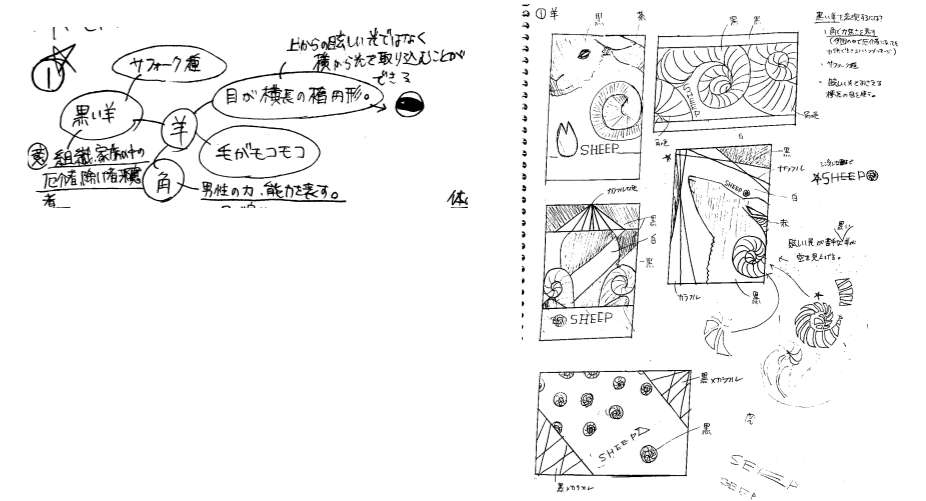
①

サフォーク種

上からの眩しい光ではなく横から光を取り込むことができる

黒い羊

羊

目が横長の楕円形。

(裏) 組織、家族の中の厄値(除け者)嫌

毛がモコモコ

角

男性の力、能力を表す。

体

①羊 黒 茶

SHEEP

黒 黒

白

茶色

黒い羊で表現するなら?
・向きが左を向く(未開拓への足掛けとなる)
・サフォーク種
・眩しい光を取り込む横長の目を持つ。

黒

カラフル

白

赤

カラフル 白

黒

白

黒

SHEEP

シンプルに描く
羊SHEEP

黒い羊

眩しい光が当たらない
空を見上げる。

カラフル

黒

黒×カラフル

黒

SHEEP

黒×カラフル

SHEEP